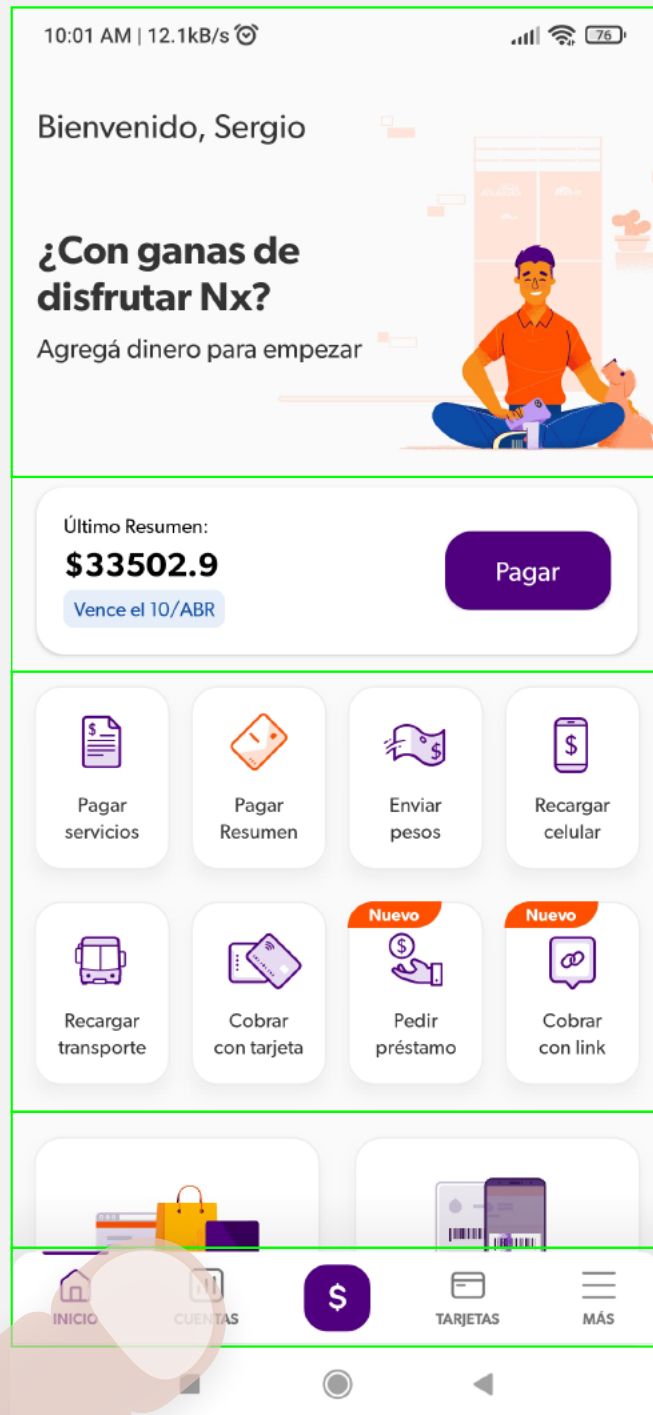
10:01 AM | 12.1kB/s

76

Bienvenido, Sergio

¿Con ganas de disfrutar Nx?

Agregá dinero para empezar

Último Resumen:

$33502.9

Vence el 10/ABR

Pagar

Pagar servicios

Pagar Resumen

Enviar pesos

Recargar celular

Recargar transporte

Cobrar con tarjeta

Nuevo

Pedir préstamo

Nuevo

Cobrar con link

INICIO

CUENTAS

$

TARJETAS

MÁS